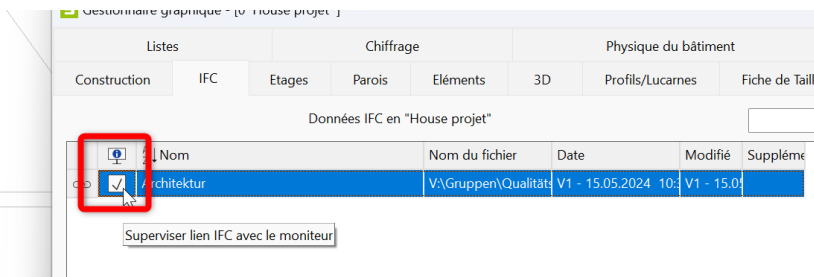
Gestionnaire graphique - [0 "House projet"]

Listes | Chiffrage | Physique du bâtiment

Construction | IFC | Etages | Parois | Eléments | 3D | Profils/Lucarnes | Fiche de Taill

Données IFC en "House projet"

| | | Nom | Nom du fichier | Date | Modifié | Suppléme |
|---|---|---|---|---|---|---|
| | ✓ | Architektur | V:\Gruppen\Qualitäts | V1 - 15.05.2024 10: | V1 - 15.0 | |

Superviser lien IFC avec le moniteur